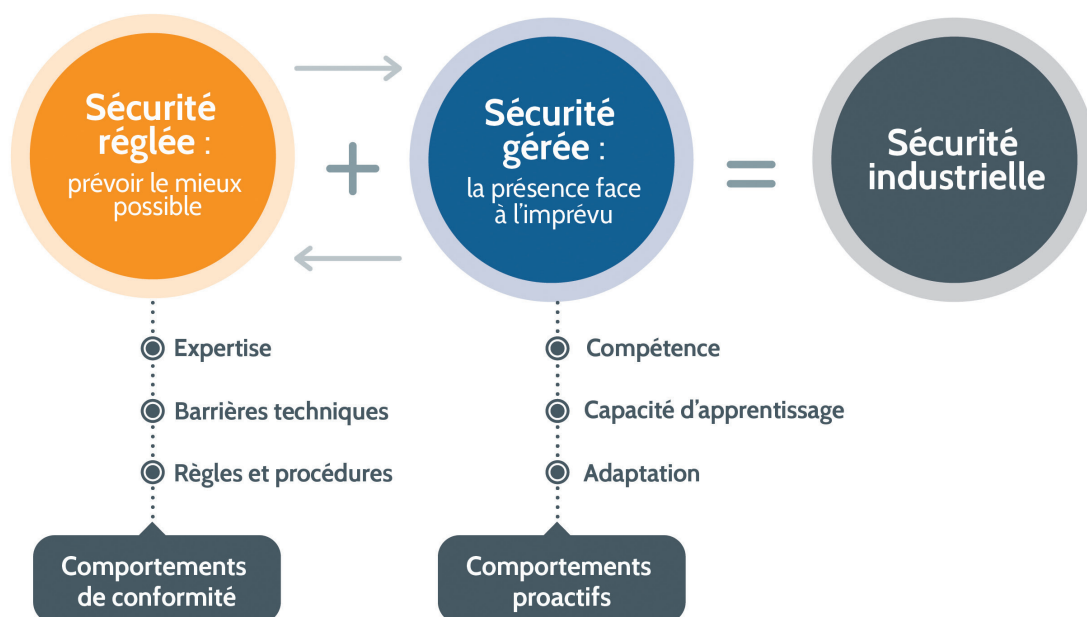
Sécurité réglée : prévoir le mieux possible

+

Sécurité gérée : la présence face à l'imprévu

=

Sécurité industrielle

Expertise

Barrières techniques

Règles et procédures

Comportements de conformité

Compétence

Capacité d'apprentissage

Adaptation

Comportements proactifs